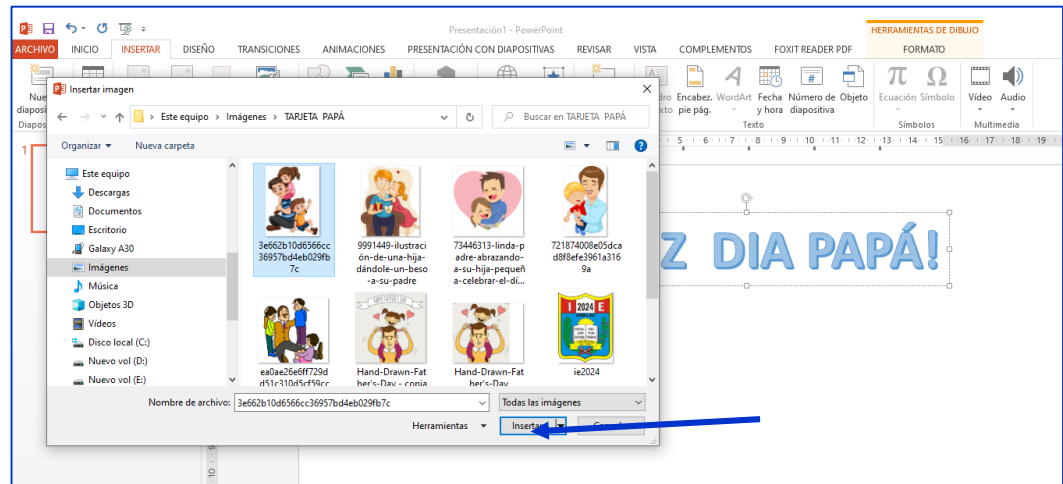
Presentación1 - PowerPoint

HERRAMIENTAS DE DIBUJO

ARCHIVO INICIO INSERTAR DISEÑO TRANSICIONES ANIMACIONES PRESENTACIÓN CON DIAPOSITIVAS REVISAR VISTA COMPLEMENTOS FOXIT READER PDF FORMATO

Nue diaposi Diapos

xto Encabez. pie pág. WordArt Fecha y hora Número de diapositiva Objeto Ecuación Símbolo Vídeo Audio

Texto Símbolos Multimedia

Insertar imagen

« Este equipo › Imágenes › TARJETA PAPÁ

Buscar en TARJETA PAPÁ

Organizar ▾ Nueva carpeta

Este equipo
Descargas
Documentos
Escritorio
Galaxy A30
Imágenes
Música
Objetos 3D
Vídeos
Disco local (C:)
Nuevo vol (D:)
Nuevo vol (E:)

3e662b10d6566cc36957bd4eb029fb7c

9991449-ilustración-de-una-hija-dándole-un-beso-a-su-padre

73446313-linda-padre-abrazando-a-su-hija-pequeña-celebrar-el-dí...

721874008e05dcad8f8efe3961a3169a

ea0ae26e6ff729dd51c310d5cf59cc

Hand-Drawn-Father's-Day - copia

Hand-Drawn-Father's-Day

ie2024

Nombre de archivo: 3e662b10d6566cc36957bd4eb029fb7c

Todas las imágenes

Herramientas ▾ Insertar ▾ Ca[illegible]

Z DIA PAPÁ!